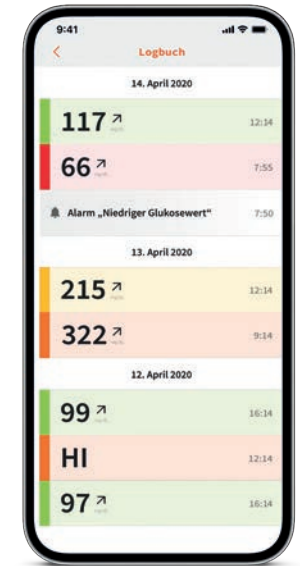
9:41

<

Logbuch

14. April 2020

117 ↗ mg/dL 12:14

66 ↗ 7:55

Alarm „Niedriger Glukosewert“ 7:50

13. April 2020

215 ↗ mg/dL 12:14

322 ↗ 9:14

12. April 2020

99 ↗ mg/dL 16:14

HI 12:14

97 ↗ mg/dL 16:14